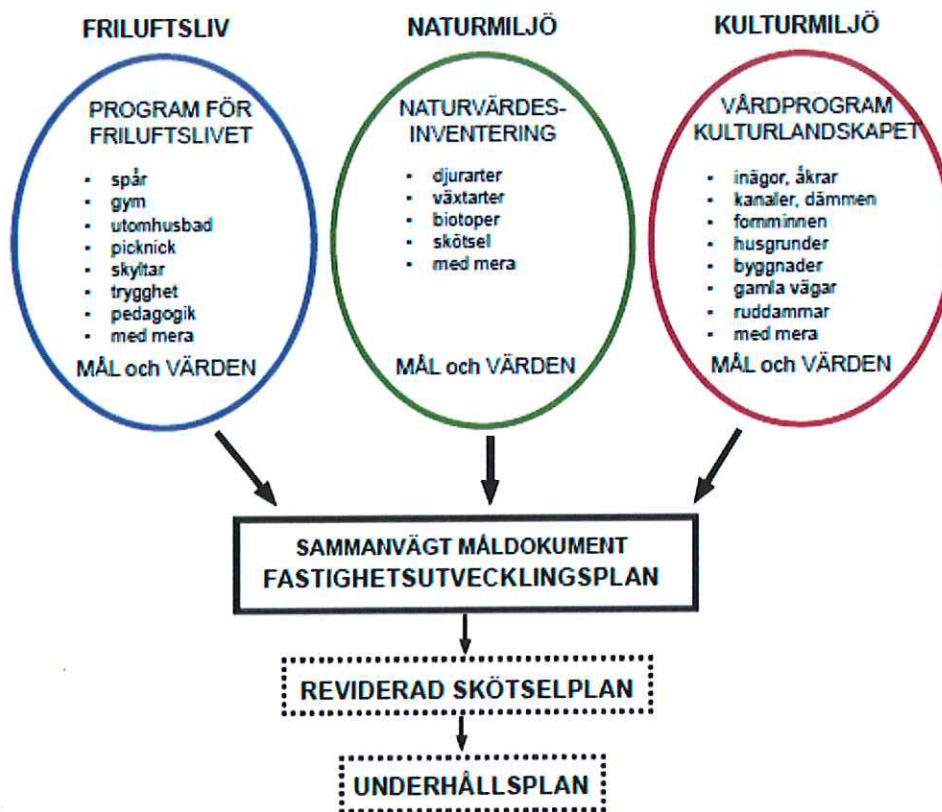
FRILUFTSLIV

PROGRAM FÖR FRILUFTSLIVET

- spår
- gym
- utomhusbad
- picknick
- skyltar
- trygghet
- pedagogik
- med mera

MÅL och VÄRDEN

NATURMILJÖ

NATURVÄRDES-INVENTERING

- djurarter
- växtarter
- biotoper
- skötsel
- med mera

MÅL och VÄRDEN

KULTURMILJÖ

VÅRDPROGRAM KULTURLANDSKAPET

- inägor, åkrar
- kanaler, dämmen
- fornminnen
- husgrunder
- byggnader
- gamla vägar
- ruddammar
- med mera

MÅL och VÄRDEN

SAMMANVÄGT MÅLDOKUMENT
FASTIGHETSUTVECKLINGSPLAN

REVIDERAD SKÖTSELPLAN

UNDERHÅLLSPLAN